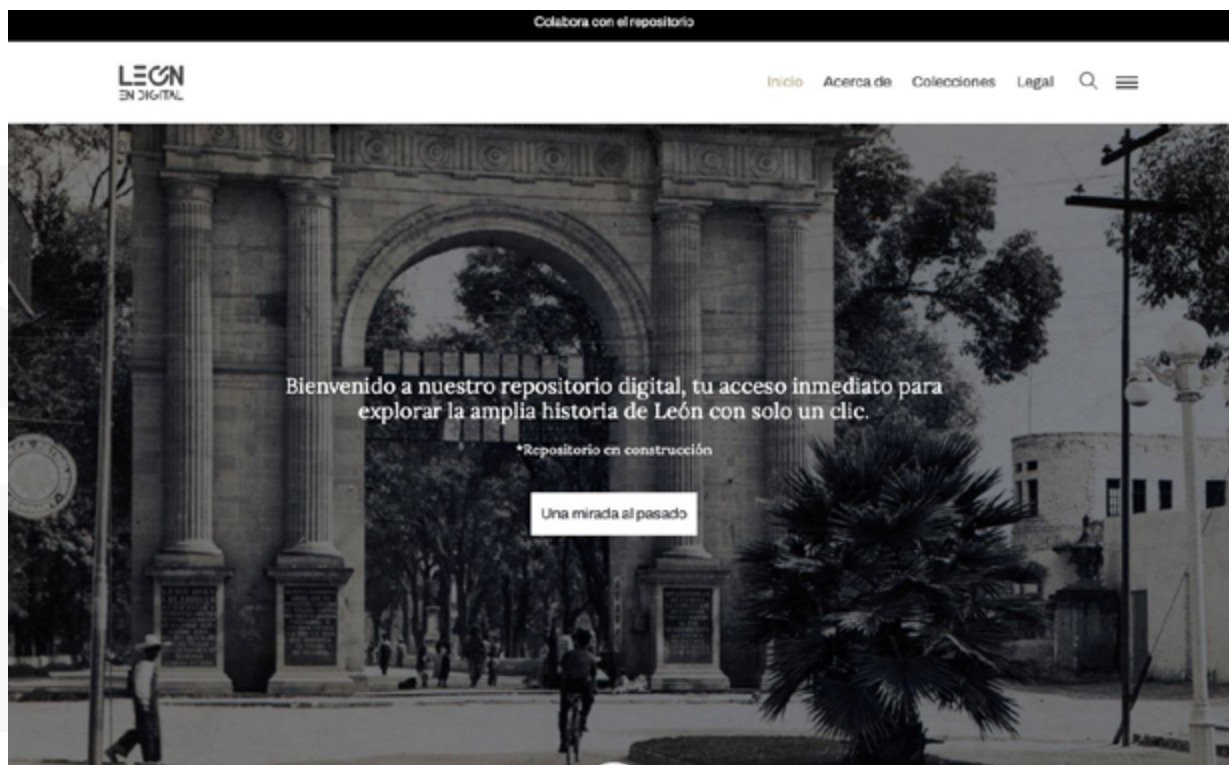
Colabora con el repositorio

LEÓN
EN DIGITAL

Inicio Acerca de Colecciones Legal

Bienvenido a nuestro repositorio digital, tu acceso inmediato para explorar la amplia historia de León con solo un clic.

*Repositorio en construcción

Una mirada al pasado